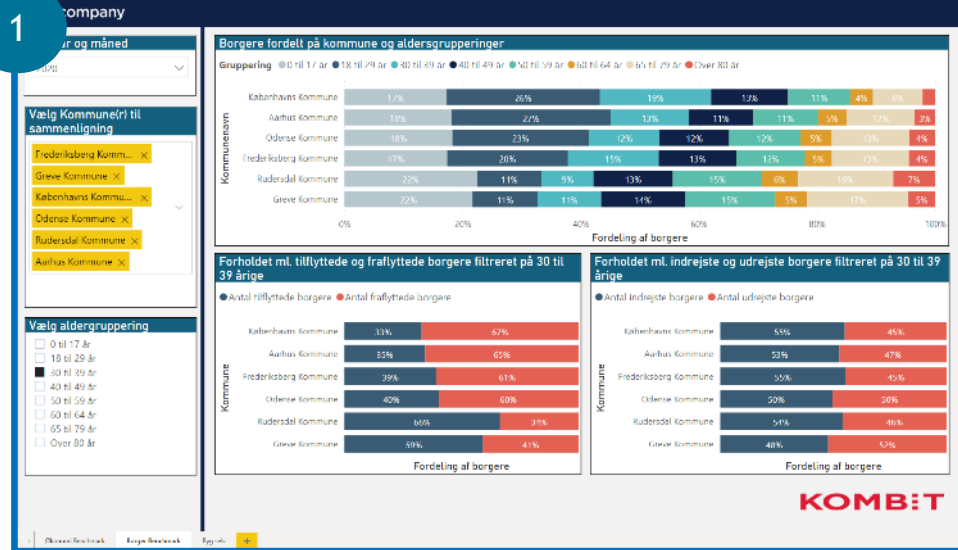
1

company

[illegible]r og måned

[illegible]

Vælg Kommune(r) til sammenligning

Frederiksberg Komm... ×
Greve Kommune ×
Københavns Kommu... ×
Odense Kommune ×
Rudersdal Kommune ×
Aarhus Kommune ×

Vælg aldergruppering

0 til 17 år
18 til 29 år
30 til 39 år
40 til 49 år
50 til 59 år
60 til 64 år
65 til 79 år
Over 80 år

Borgere fordelt på kommune og aldersgrupperinger

Gruppering ● 0 til 17 år ● 18 til 29 år ● 30 til 39 år ● 40 til 49 år ● 50 til 59 år ● 60 til 64 år ● 65 til 79 år ● Over 80 år

Kommunenavn

| | | | | | | | | |
|---|---|---|---|---|---|---|---|---|
| Københavns Kommune | 17% | 26% | 19% | 13% | 11% | 4% | 8% | |
| Aarhus Kommune | 18% | 27% | 13% | 11% | 11% | 5% | 12% | 3% |
| Odense Kommune | 18% | 23% | 12% | 12% | 12% | 5% | 13% | 4% |
| Frederiksberg Kommune | 17% | 20% | 15% | 13% | 12% | 5% | 13% | 4% |
| Rudersdal Kommune | 22% | 11% | 9% | 13% | 15% | 6% | 18% | 7% |
| Greve Kommune | 22% | 11% | 11% | 14% | 15% | 5% | 17% | 5% |

0% 20% 40% 60% 80% 100%

Fordeling af borgere

Forholdet ml. tilflyttede og fraflyttede borgere filtreret på 30 til 39 årige

● Antal tilflyttede borgere ● Antal fraflyttede borgere

Kommune

| | | |
|---|---|---|
| Københavns Kommune | 33% | 67% |
| Aarhus Kommune | 35% | 65% |
| Frederiksberg Kommune | 39% | 61% |
| Odense Kommune | 40% | 60% |
| Rudersdal Kommune | 66% | 34% |
| Greve Kommune | 59% | 41% |

Fordeling af borgere

Forholdet ml. indrejste og udrejste borgere filtreret på 30 til 39 årige

● Antal indrejste borgere ● Antal udrejste borgere

Kommune

| | | |
|---|---|---|
| Københavns Kommune | 55% | 45% |
| Aarhus Kommune | 53% | 47% |
| Frederiksberg Kommune | 55% | 45% |
| Odense Kommune | 50% | 50% |
| Rudersdal Kommune | 54% | 46% |
| Greve Kommune | 48% | 52% |

Fordeling af borgere

KOMBIT

Økonomi Benchmark | Borger Benchmark | Byg selv | +